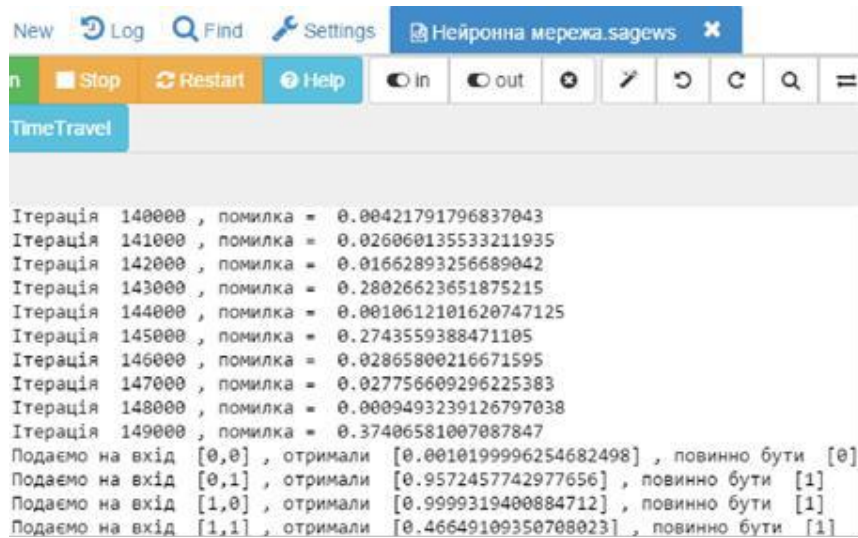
New Log Find Settings Нейронна мережа.sagews ✖

n Stop Restart Help in out

TimeTravel

Ітерація 140000 , помилка = 0.00421791796837043
Ітерація 141000 , помилка = 0.026060135533211935
Ітерація 142000 , помилка = 0.01662893256689042
Ітерація 143000 , помилка = 0.28026623651875215
Ітерація 144000 , помилка = 0.0010612101620747125
Ітерація 145000 , помилка = 0.2743559388471105
Ітерація 146000 , помилка = 0.02865800216671595
Ітерація 147000 , помилка = 0.027756609296225383
Ітерація 148000 , помилка = 0.0009493239126797038
Ітерація 149000 , помилка = 0.37406581007087847
Подаємо на вхід [0,0] , отримали [0.0010199996254682498] , повинно бути [0]
Подаємо на вхід [0,1] , отримали [0.9572457742977656] , повинно бути [1]
Подаємо на вхід [1,0] , отримали [0.9999319400884712] , повинно бути [1]
Подаємо на вхід [1,1] , отримали [0.46649109350708023] , повинно бути [1]